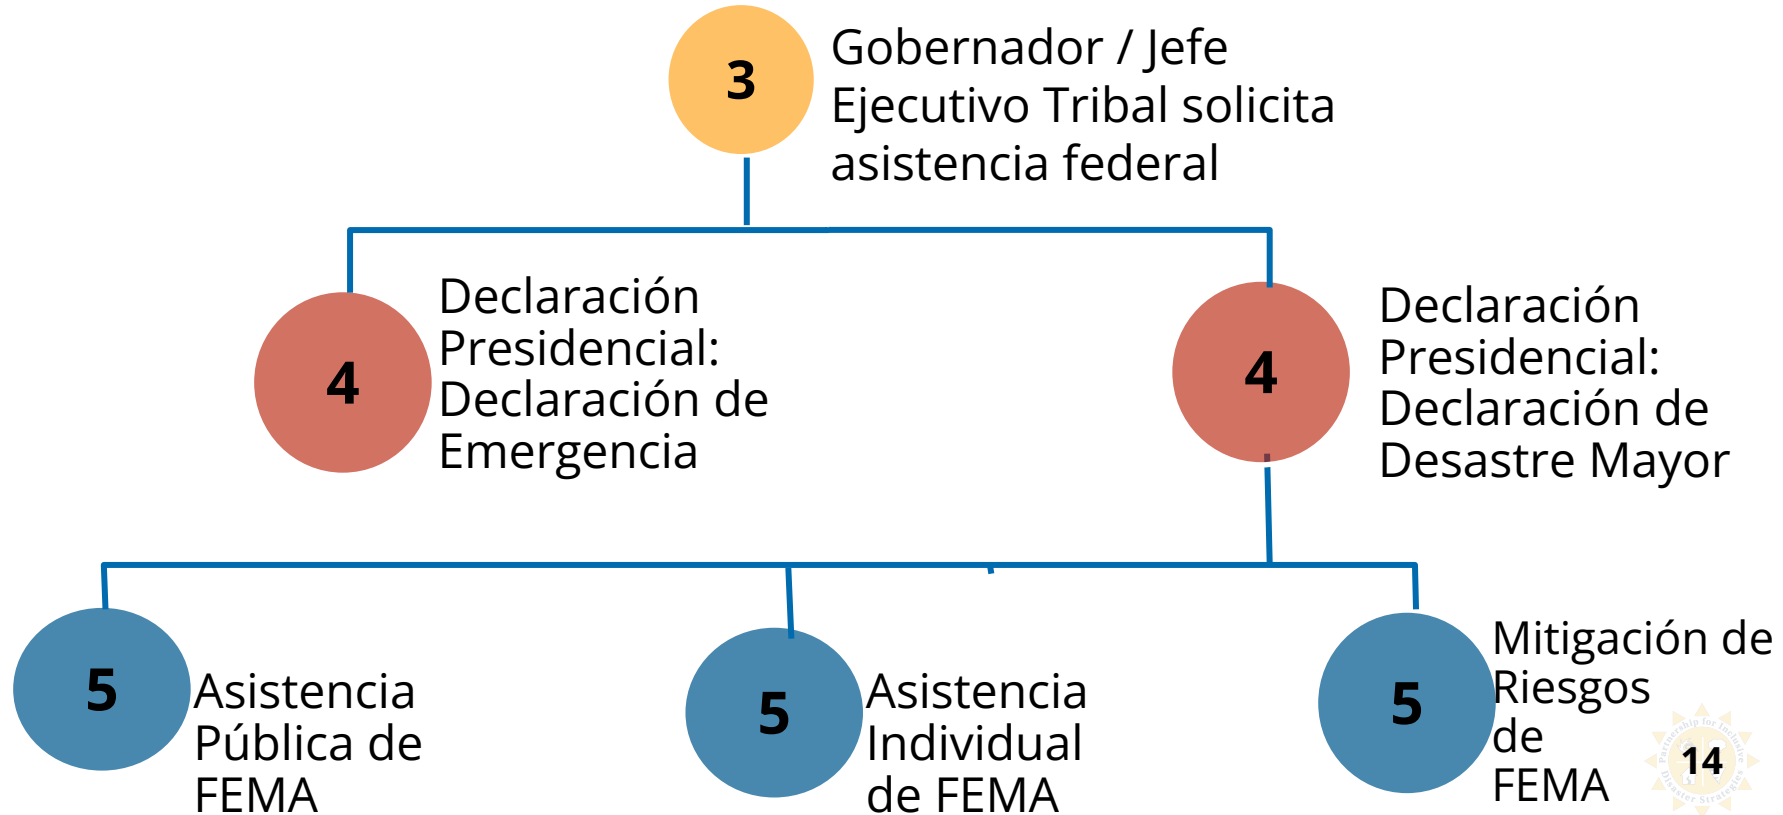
3

Gobernador / Jefe Ejecutivo Tribal solicita asistencia federal

4

Declaración Presidencial: Declaración de Emergencia

4

Declaración Presidencial: Declaración de Desastre Mayor

5

Asistencia Pública de FEMA

5

Asistencia Individual de FEMA

5

Mitigación de Riesgos de FEMA

Partnership for Inclusive Disaster Strategies

14